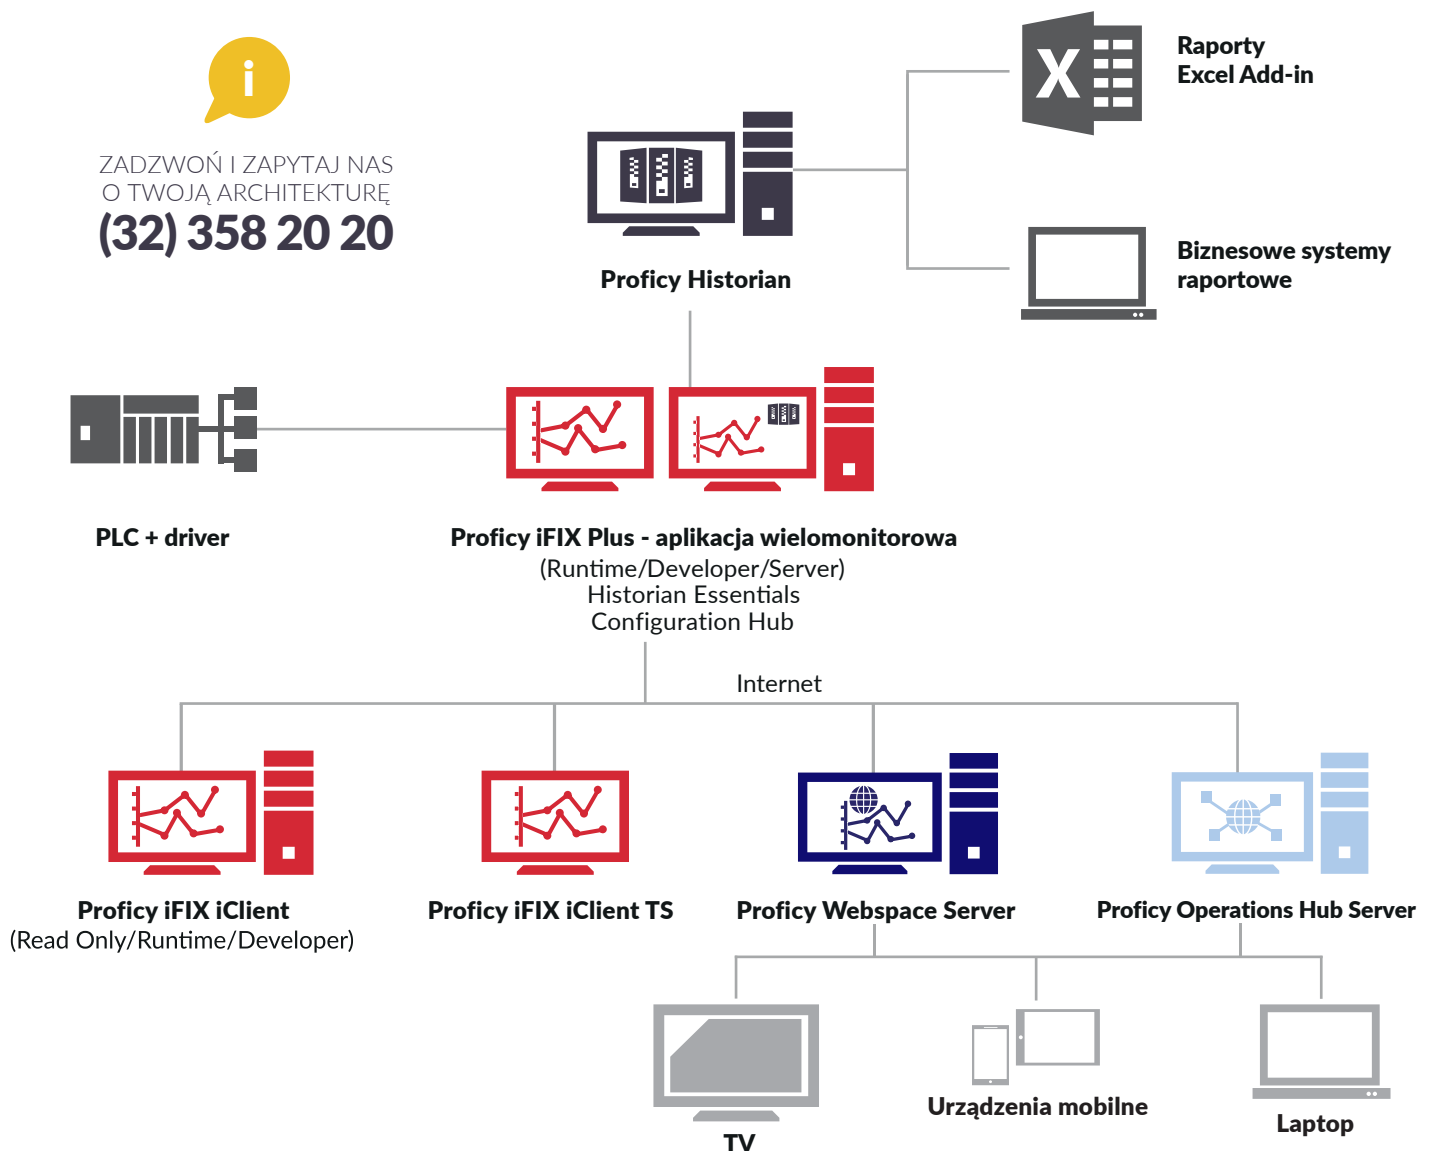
i

ZADZWOŃ I ZAPYTAJ NAS
O TWOJĄ ARCHITEKTURĘ
(32) 358 20 20

Proficy Historian

Raporty
Excel Add-in

Biznesowe systemy raportowe

PLC + driver

Proficy iFIX Plus - aplikacja wielomonitorowa
(Runtime/Developer/Server)
Historian Essentials
Configuration Hub

Internet

Proficy iFIX iClient
(Read Only/Runtime/Developer)

Proficy iFIX iClient TS

Proficy Webspace Server

Proficy Operations Hub Server

TV

Urządzenia mobilne

Laptop